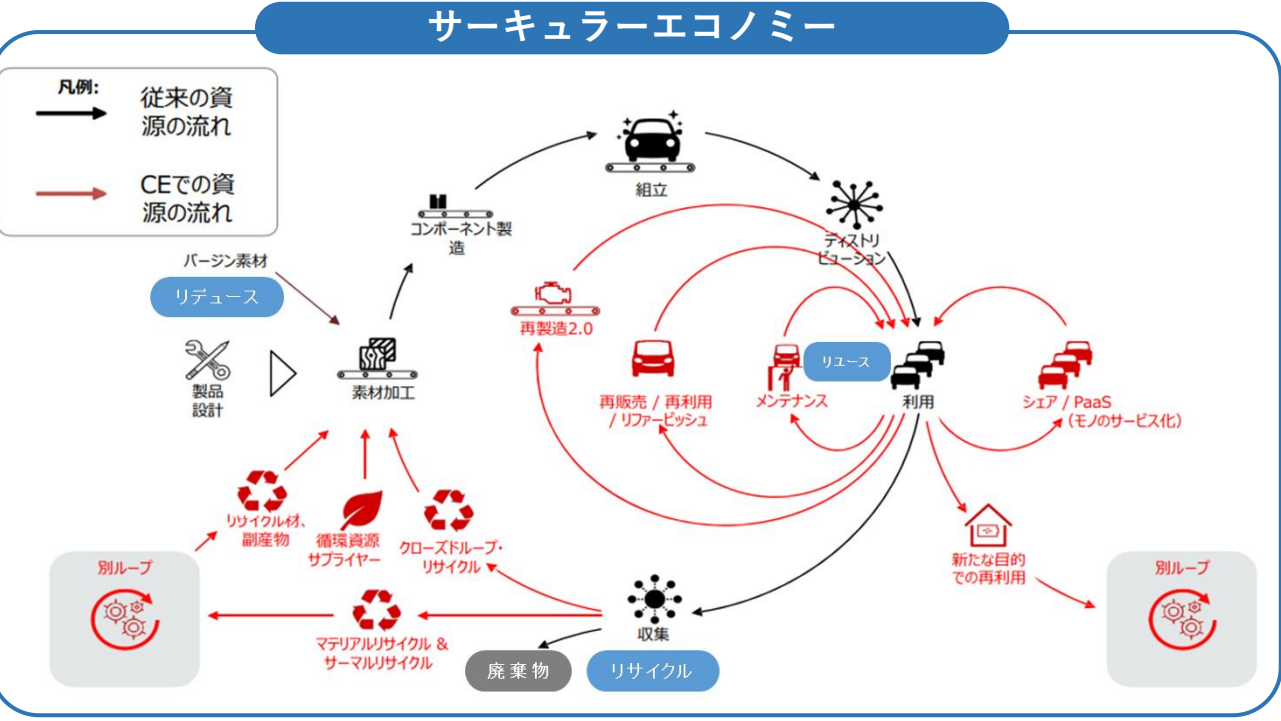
サーキュラーエコノミー

凡例:
従来の資源の流れ
CEでの資源の流れ

組立
コンポーネント製造
ディストリビューション
バージン素材
リデュース
再製造2.0
製品設計
素材加工
リユース
再販売 / 再利用 / リファービッシュ
メンテナンス
利用
シェア / PaaS (モノのサービス化)
リサイクル材、副産物
循環資源サプライヤー
クローズドループ・リサイクル
新たな目的での再利用
別ループ
別ループ
マテリアルリサイクル & サーマルリサイクル
収集
廃棄物
リサイクル